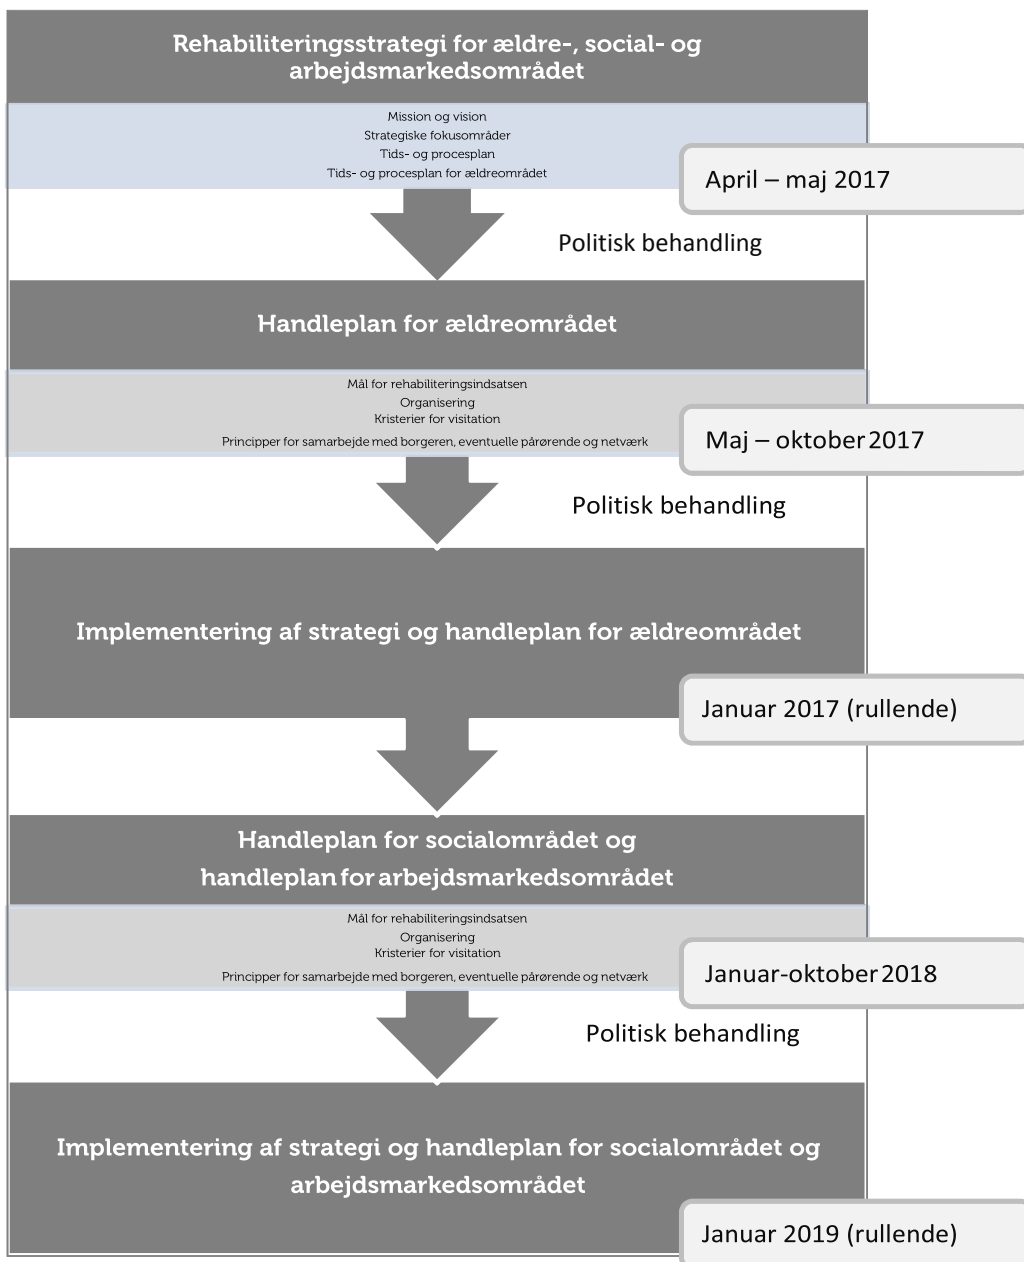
Rehabiliteringsstrategi for ældre-, social- og arbejdsmarkedsområdet

Mission og vision
Strategiske fokusområder
Tids- og procesplan
Tids- og procesplan for ældreområdet

April – maj 2017

Politisk behandling

Handleplan for ældreområdet

Mål for rehabiliteringsindsatsen
Organisering
Kristerier for visitation
Principper for samarbejde med borgeren, eventuelle pårørende og netværk

Maj – oktober 2017

Politisk behandling

Implementering af strategi og handleplan for ældreområdet

Januar 2017 (rullende)

Handleplan for socialområdet og handleplan for arbejdsmarkedsområdet

Mål for rehabiliteringsindsatsen
Organisering
Kristerier for visitation
Principper for samarbejde med borgeren, eventuelle pårørende og netværk

Januar-oktober 2018

Politisk behandling

Implementering af strategi og handleplan for socialområdet og arbejdsmarkedsområdet

Januar 2019 (rullende)